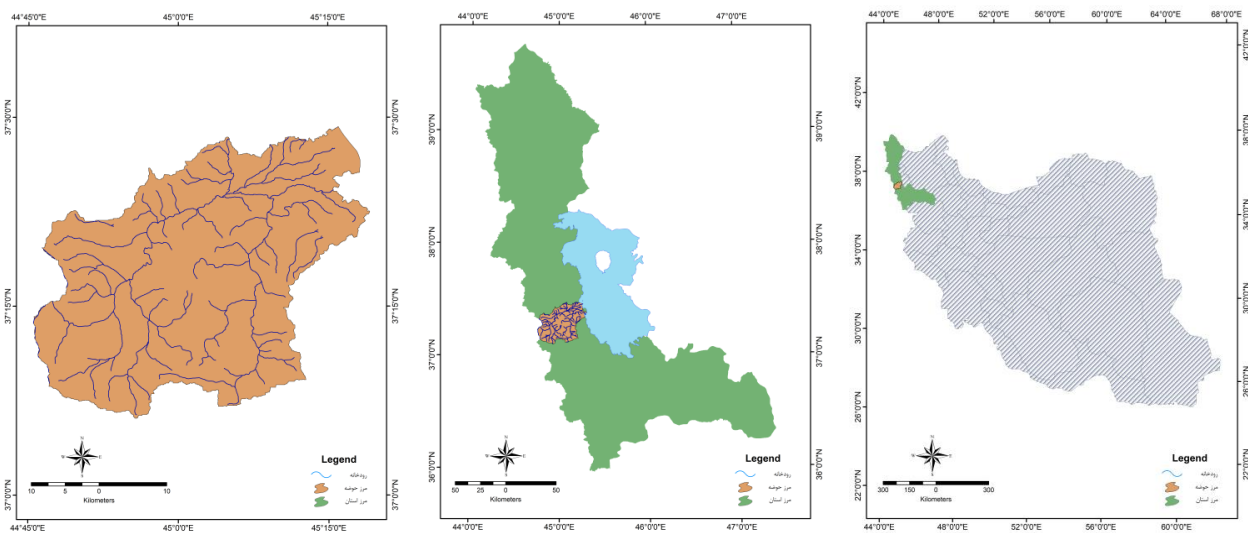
44°45'0"E 45°0'0"E 45°15'0"E

37°30'0"N 37°30'0"N
37°15'0"N 37°15'0"N
37°0'0"N 37°0'0"N

N
W E
S

10 5 0 10
Kilometers

Legend

44°45'0"E 45°0'0"E 45°15'0"E

44°0'0"E 45°0'0"E 46°0'0"E 47°0'0"E

39°0'0"N 39°0'0"N
38°0'0"N 38°0'0"N
37°0'0"N 37°0'0"N
36°0'0"N 36°0'0"N

N
W E
S

50 25 0 50
Kilometers

Legend
رودخانه
مرز حوضه
مرز استان

44°0'0"E 45°0'0"E 46°0'0"E 47°0'0"E

44°0'0"E 48°0'0"E 52°0'0"E 56°0'0"E 60°0'0"E 64°0'0"E 68°0'0"E

42°0'0"N 42°0'0"N
38°0'0"N 38°0'0"N
34°0'0"N 34°0'0"N
30°0'0"N 30°0'0"N
26°0'0"N 26°0'0"N
22°0'0"N 22°0'0"N

N
W E
S

300 150 0 300
Kilometers

Legend
رودخانه
مرز حوضه
مرز استان

44°0'0"E 48°0'0"E 52°0'0"E 56°0'0"E 60°0'0"E